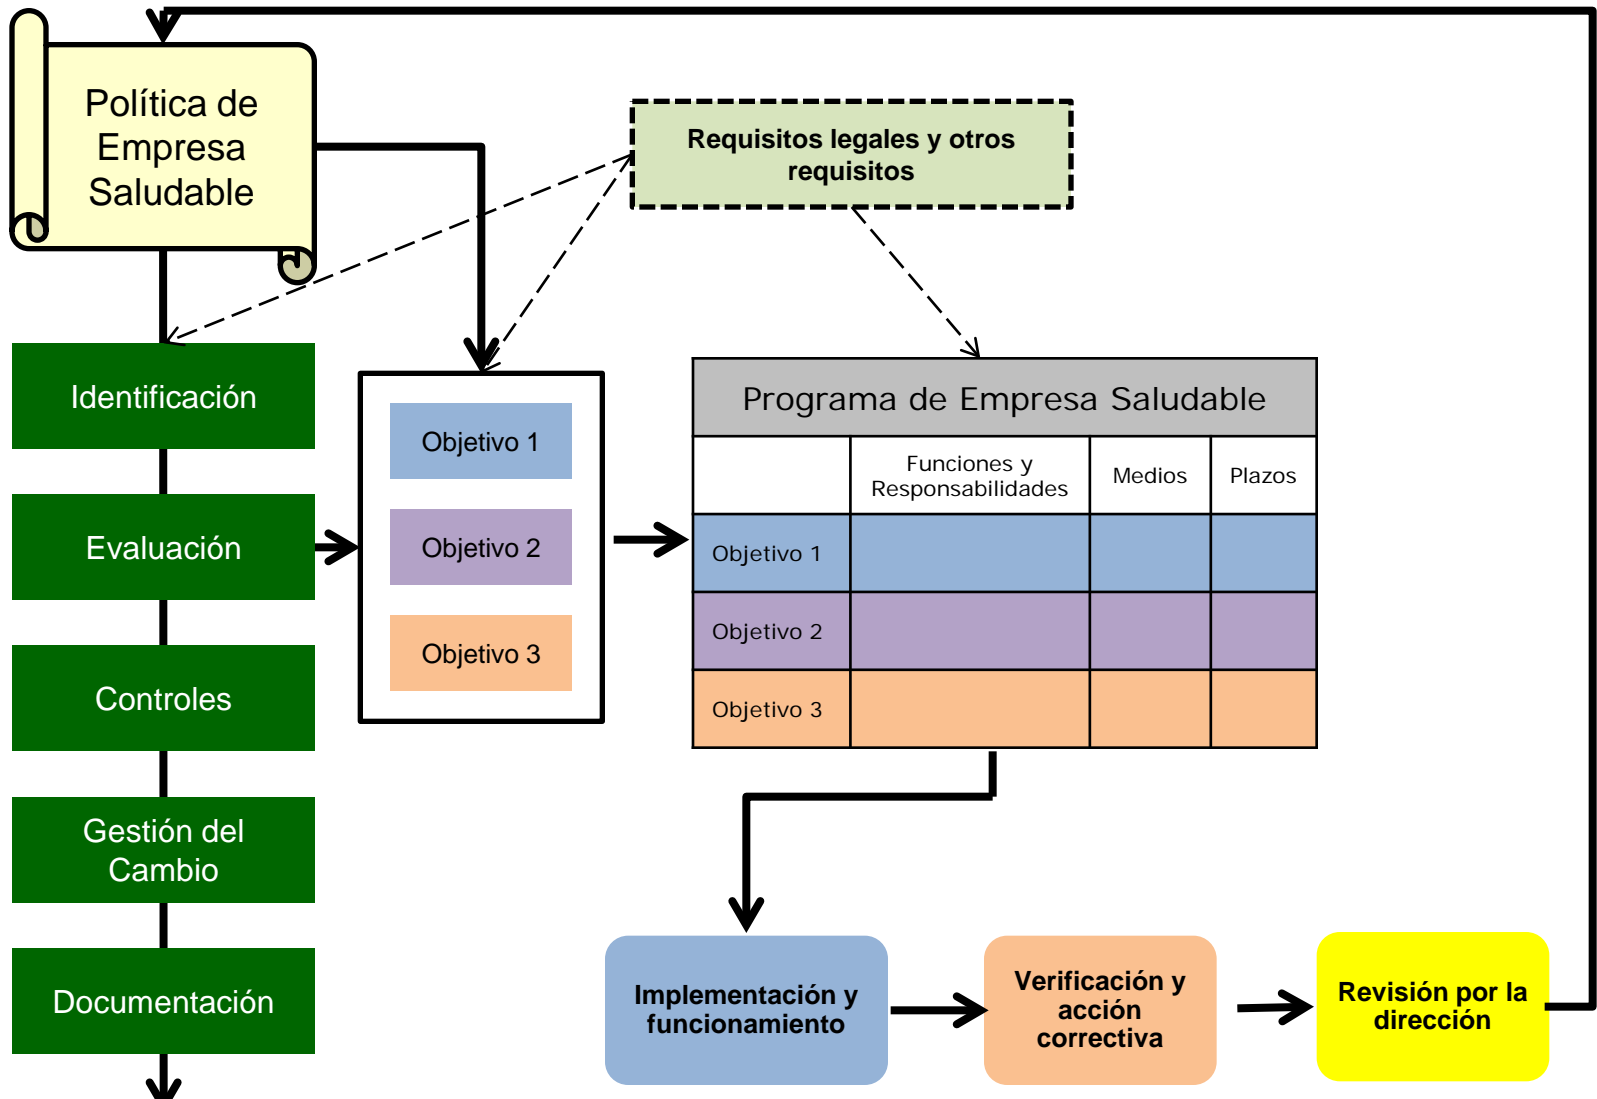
Política de Empresa Saludable

Requisitos legales y otros requisitos

Identificación

Evaluación

Controles

Gestión del Cambio

Documentación

Objetivo 1

Objetivo 2

Objetivo 3

Programa de Empresa Saludable

| | Funciones y Responsabilidades | Medios | Plazos |
|---|---|---|---|
| Objetivo 1 | | | |
| Objetivo 2 | | | |
| Objetivo 3 | | | |

Implementación y funcionamiento

Verificación y acción correctiva

Revisión por la dirección